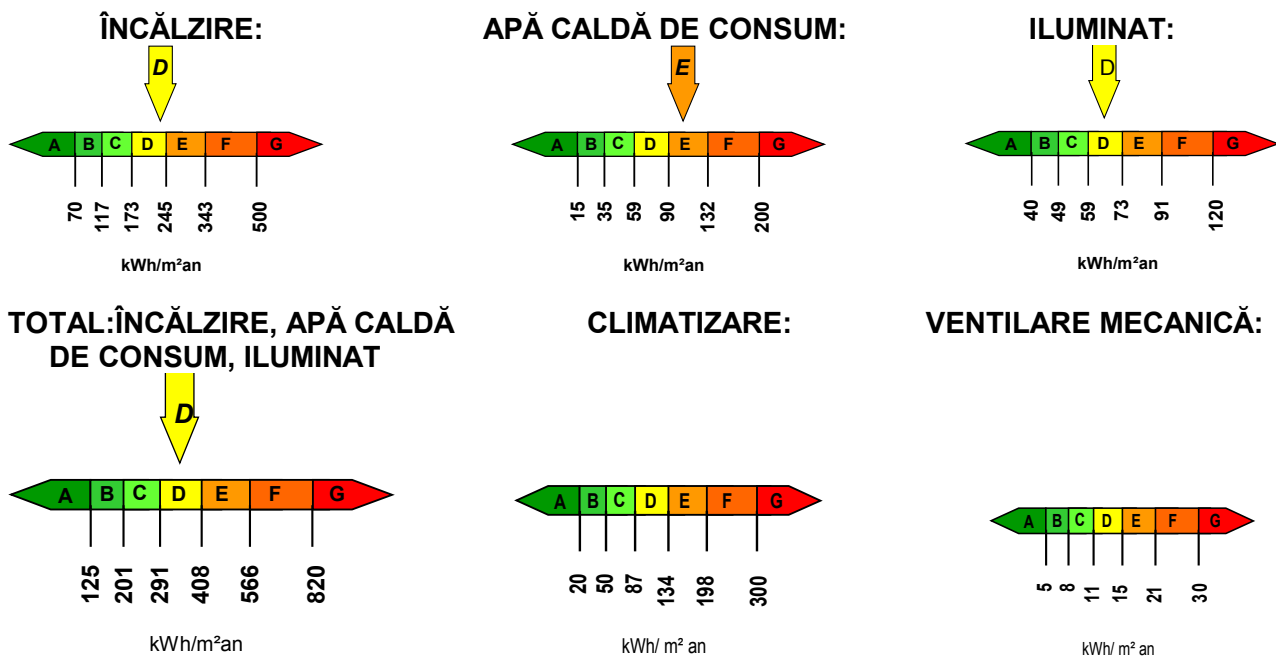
ÎNCĂLZIRE:

D

A B C D E F G

70 117 173 245 343 500

kWh/m²an

APĂ CALDĂ DE CONSUM:

E

A B C D E F G

15 35 59 90 132 200

kWh/m²an

ILUMINAT:

D

A B C D E F G

40 49 59 73 91 120

kWh/m²an

TOTAL:ÎNCĂLZIRE, APĂ CALDĂ DE CONSUM, ILUMINAT

D

A B C D E F G

125 201 291 408 566 820

kWh/m²an

CLIMATIZARE:

A B C D E F G

20 50 87 134 198 300

kWh/ m² an

VENTILARE MECANICĂ:

A B C D E F G

5 8 11 15 21 30

kWh/ m² an